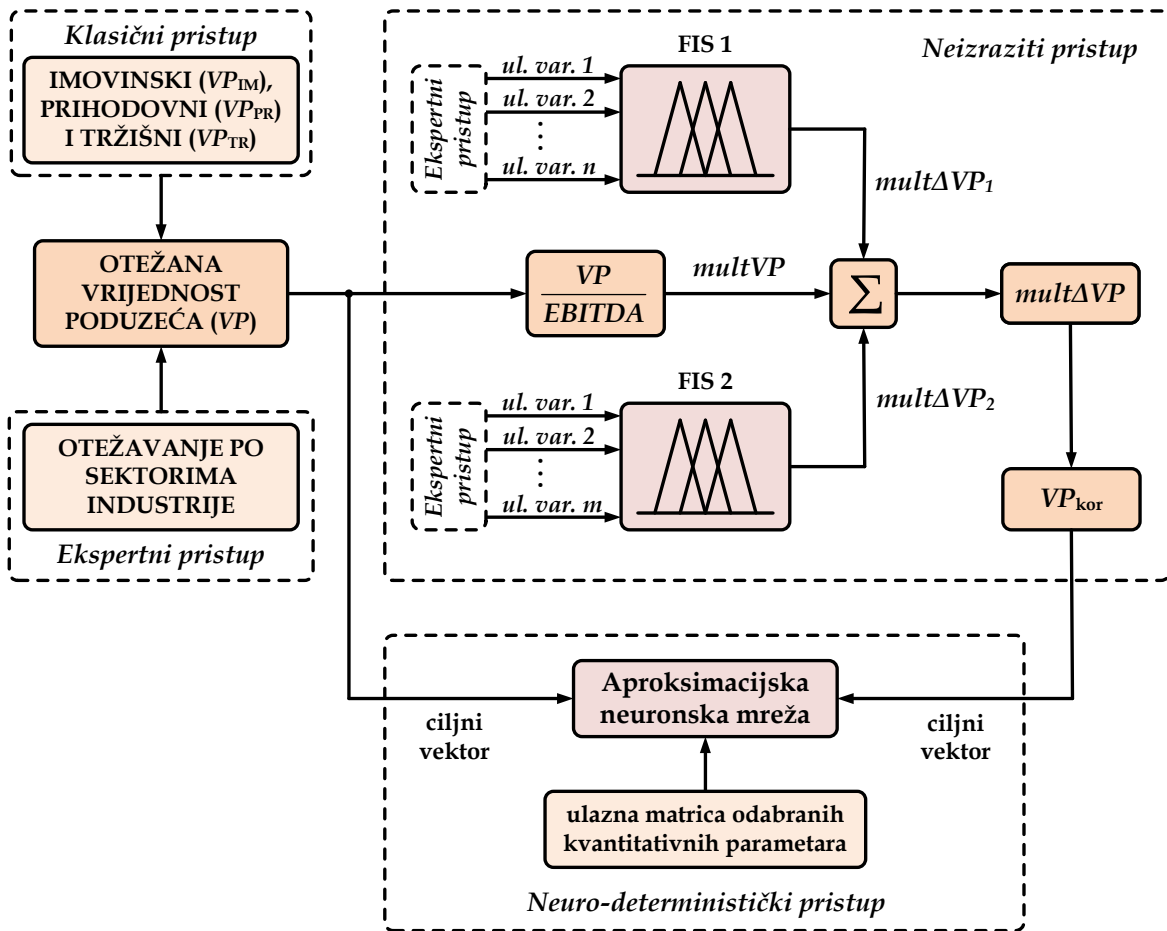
Klasični pristup

IMOVINSKI ($VP_{IM}$), PRIHODOVNI ($VP_{PR}$) I TRŽIŠNI ($VP_{TR}$)

OTEŽANA VRIJEDNOST PODUZEĆA (VP)

OTEŽAVANJE PO SEKTORIMA INDUSTRIJE

Ekspertni pristup

Neizraziti pristup

FIS 1

Ekspertni pristup

ul. var. 1
ul. var. 2
⋮
ul. var. n

$mult\Delta VP_1$

$\frac{VP}{EBITDA}$

multVP

$\sum$

$mult\Delta VP$

FIS 2

Ekspertni pristup

ul. var. 1
ul. var. 2
⋮
ul. var. m

$mult\Delta VP_2$

$VP_{kor}$

Aproksimacijska neuronska mreža

ciljni vektor

ciljni vektor

ulazna matrica odabranih kvantitativnih parametara

Neuro-deterministički pristup